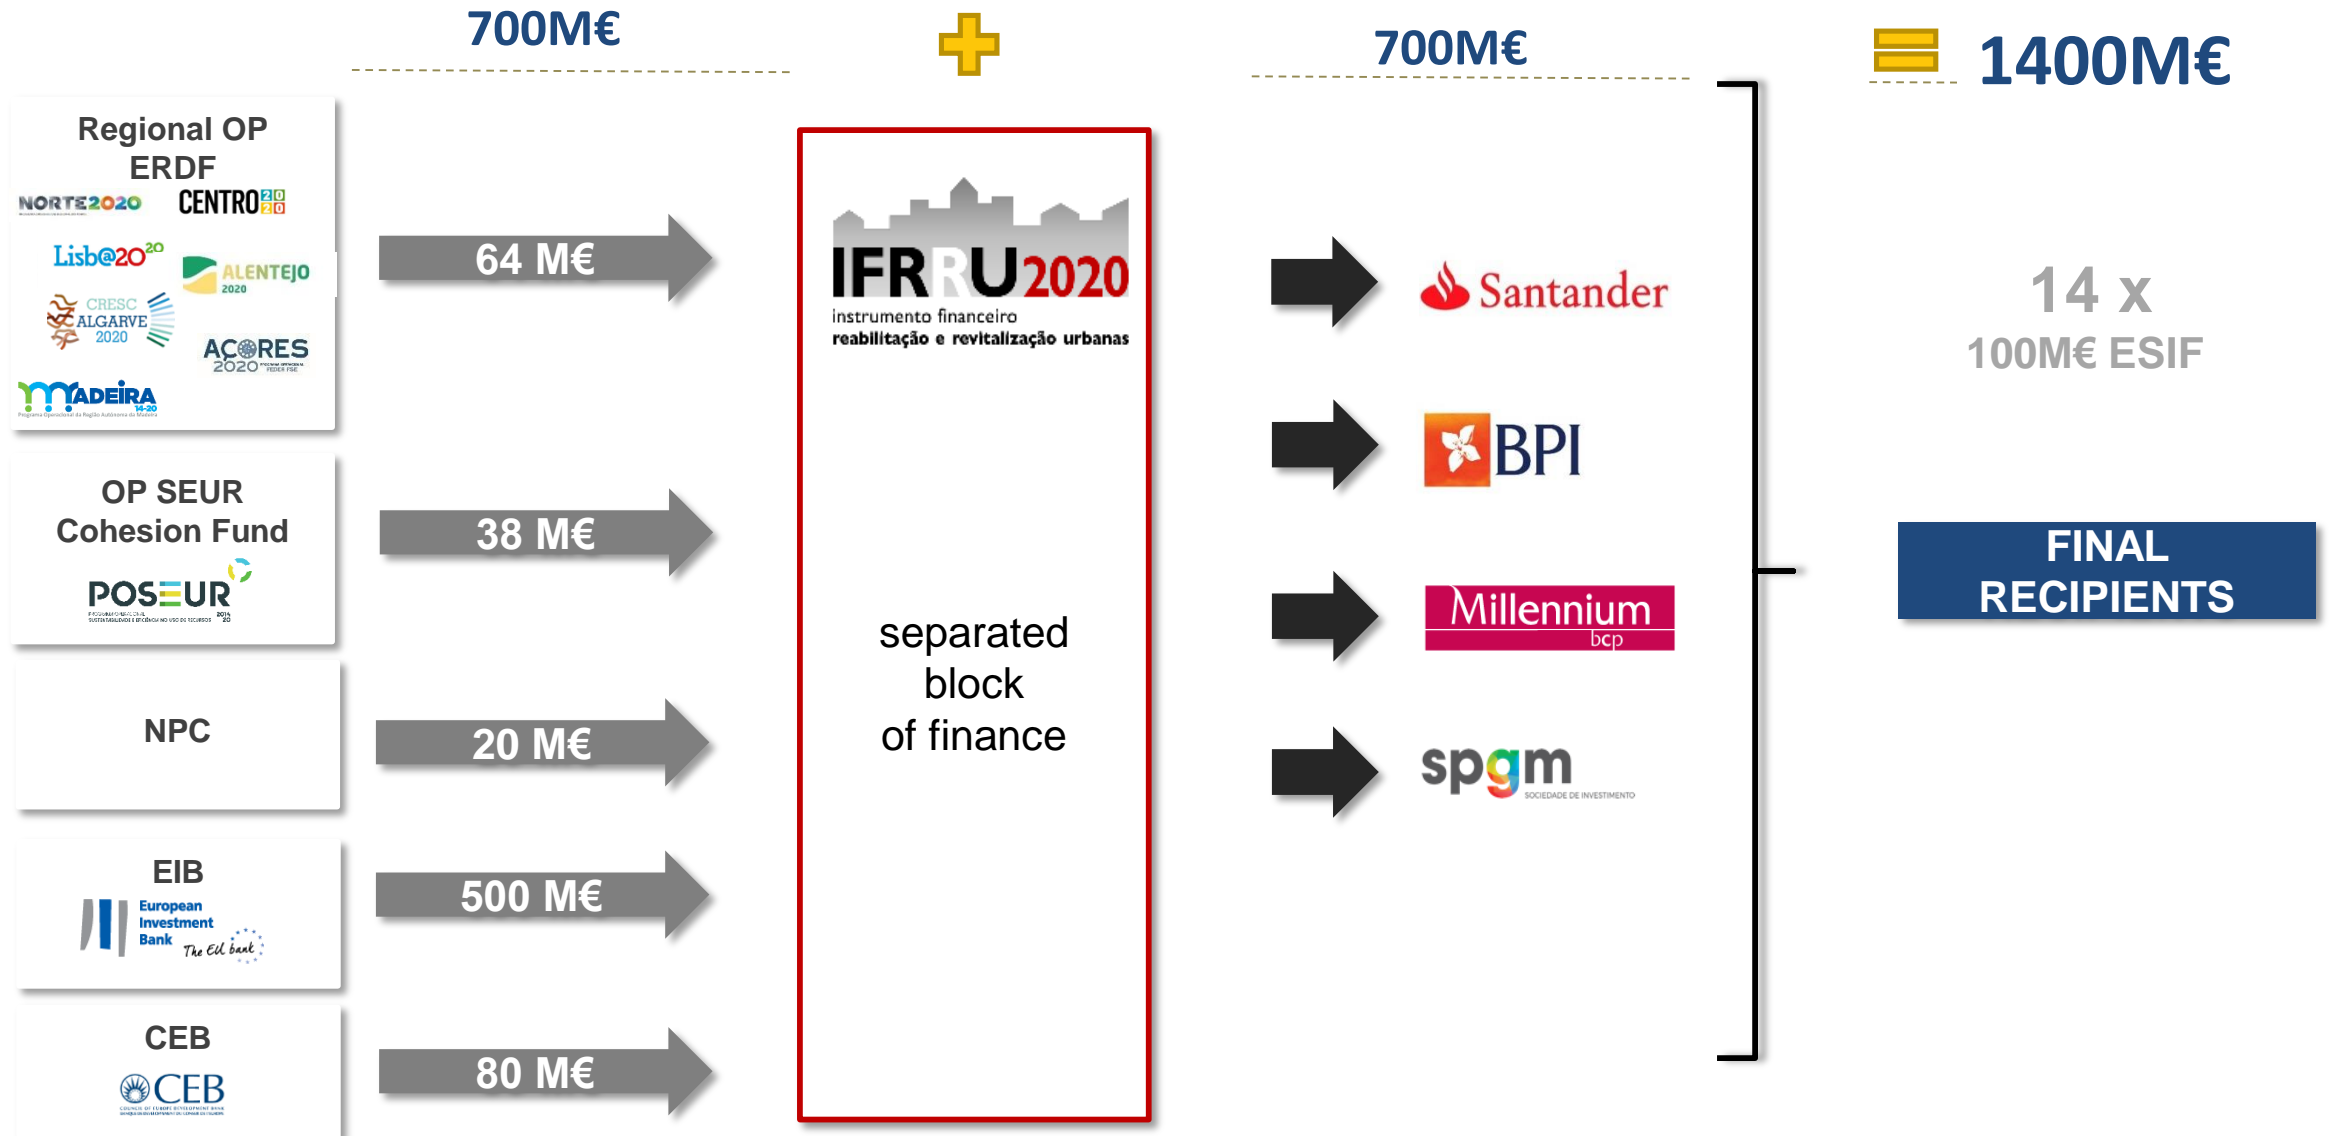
700M€

700M€

1400M€

Regional OP ERDF

NORTE2020 CENTRO2020

Lisb@2020 ALENTEJO 2020

CRESC ALGARVE 2020 AÇORES 2020

MADEIRA 14-20

64 M€

OP SEUR Cohesion Fund

POSEUR

38 M€

NPC

20 M€

EIB

European Investment Bank The EU bank

500 M€

CEB

CEB

80 M€

IFRRU2020
instrumento financeiro
reabilitação e revitalização urbanas

separated block of finance

Santander

BPI

Millennium bcp

spgm SOCIEDADE DE INVESTIMENTO

14 x
100M€ ESIF

FINAL RECIPIENTS